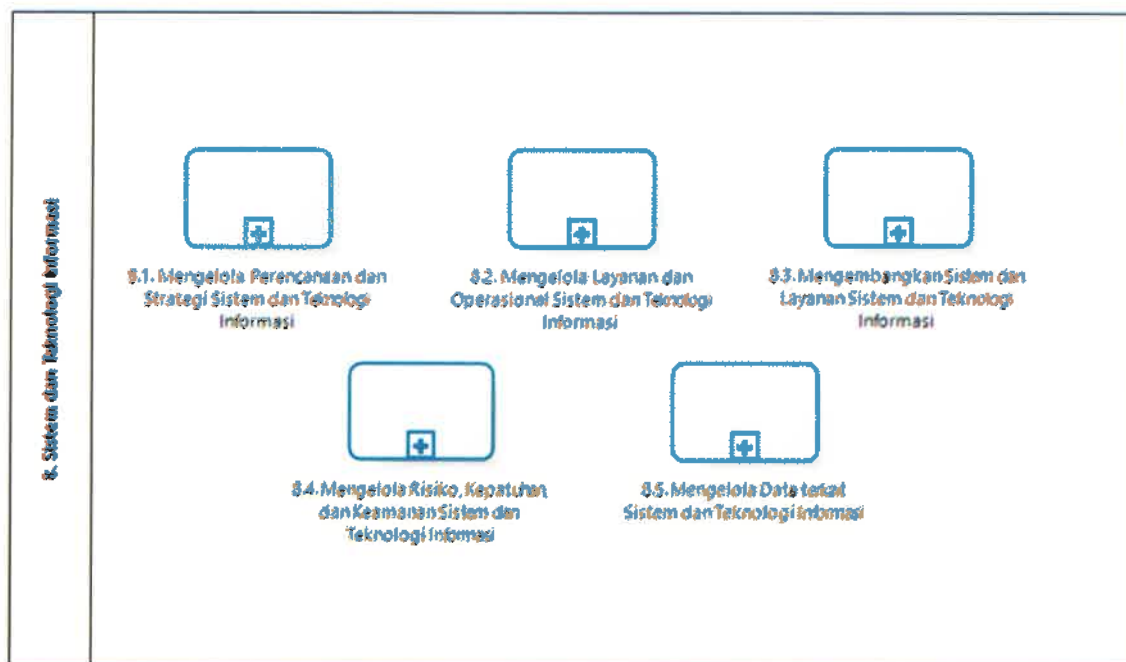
8. Sistem dan Teknologi Informasi

8.1. Mengelola Perencanaan dan Strategi Sistem dan Teknologi Informasi

8.2. Mengelola Layanan dan Operasional Sistem dan Teknologi Informasi

8.3. Mengembangkan Sistem dan Layanan Sistem dan Teknologi Informasi

8.4. Mengelola Risiko, Kepatuhan dan Keamanan Sistem dan Teknologi Informasi

8.5. Mengelola Data terkait Sistem dan Teknologi Informasi